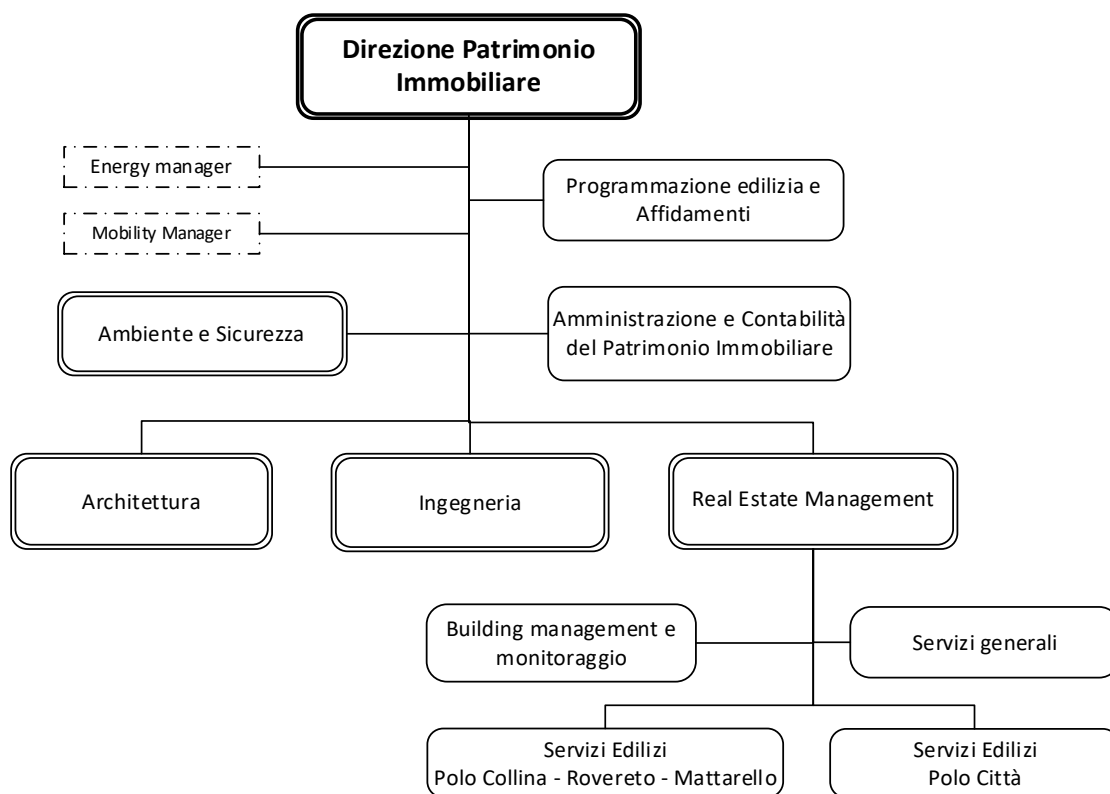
Direzione Patrimonio Immobiliare

Energy manager

Mobility Manager

Programmazione edilizia e Affidamenti

Ambiente e Sicurezza

Amministrazione e Contabilità del Patrimonio Immobiliare

Architettura

Ingegneria

Real Estate Management

Building management e monitoraggio

Servizi generali

Servizi Edilizi
Polo Collina - Rovereto - Mattarello

Servizi Edilizi
Polo Città